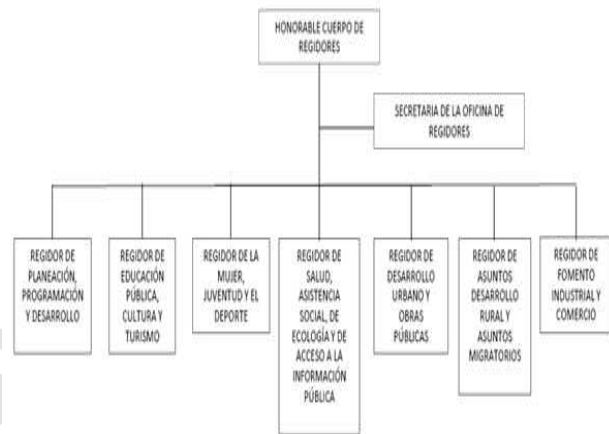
HONORABLE CUERPO DE REGIDORES

SECRETARIA DE LA OFICINA DE REGIDORES

REGIDOR DE PLANEACIÓN, PROGRAMACIÓN Y DESARROLLO

REGIDOR DE EDUCACIÓN PÚBLICA, CULTURA Y TURISMO

REGIDOR DE LA MUJER, JUVENTUD Y EL DEPORTE

REGIDOR DE SALUD, ASISTENCIA SOCIAL, DE ECOLOGÍA Y DE ACCESO A LA INFORMACIÓN PÚBLICA

REGIDOR DE DESARROLLO URBANO Y OBRAS PÚBLICAS

REGIDOR DE ASUNTOS DESARROLLO RURAL Y ASUNTOS MIGRATORIOS

REGIDOR DE FOMENTO INDUSTRIAL Y COMERCIO